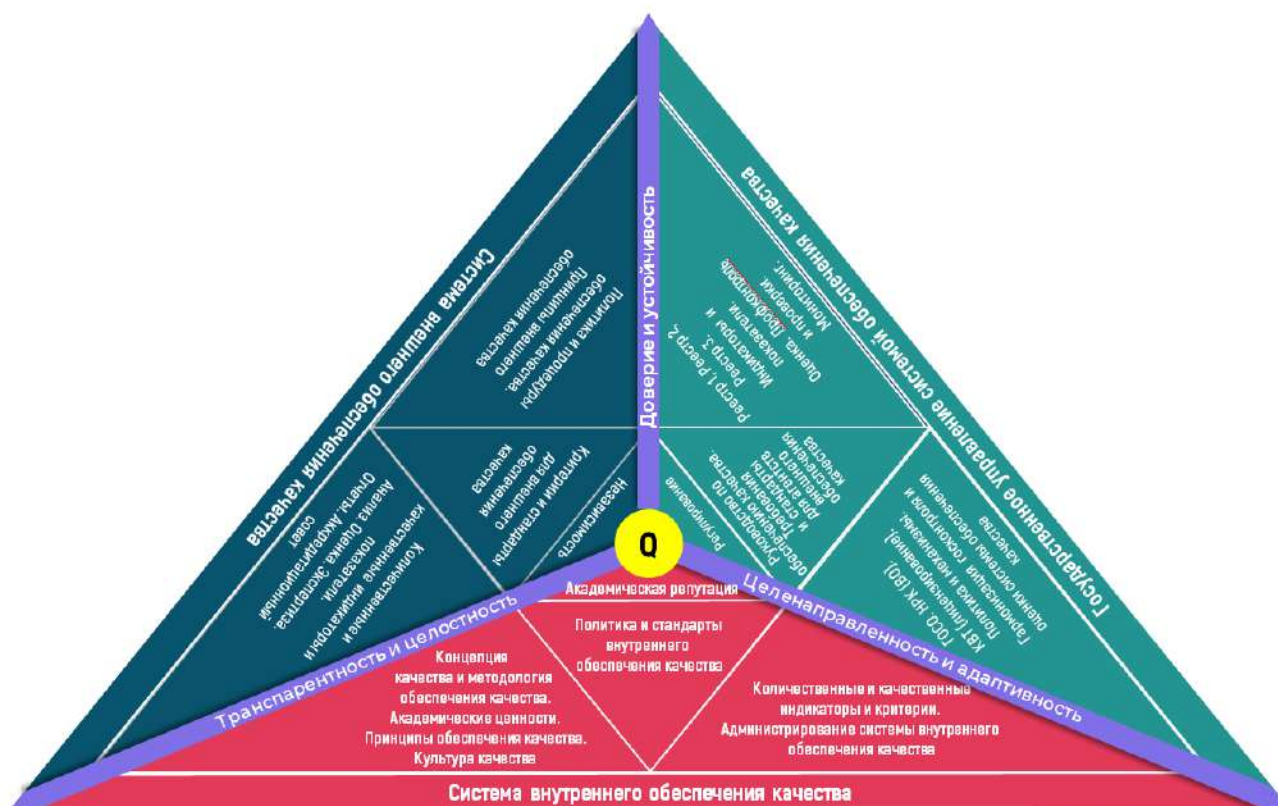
Система внешнего обеспечения качества

Политика и процедуры обеспечения качества. Принципы внешнего обеспечения качества

Критерии и стандарты для внешнего обеспечения качества

Независимость

Количественные и качественные индикаторы, показатели. Анализ, Оценка, Экспертиза, Отчеты, Аккредитационный совет

Доверие и устойчивость

Государственное управление системой обеспечения качества

Реестр 1, Реестр 2, Реестр 3. Индикаторы и показатели. Оценка, Мониторинг и проверки, Мониторинг.

Регулирование

Руководство по обеспечению качества. Требования и стандарты для внешнего обеспечения качества

ГОСО, НРК (ВО), КВТ (лицензирование), Политика и механизмы, Гармонизация госконтроля и оценки системы обеспечения качества

Q

Транспарентность и целостность

Академическая репутация

Целенаправленность и адаптивность

Политика и стандарты внутреннего обеспечения качества

Концепция качества и методология обеспечения качества. Академические ценности. Принципы обеспечения качества. Культура качества

Количественные и качественные индикаторы и критерии. Администрирование системы внутреннего обеспечения качества

Система внутреннего обеспечения качества